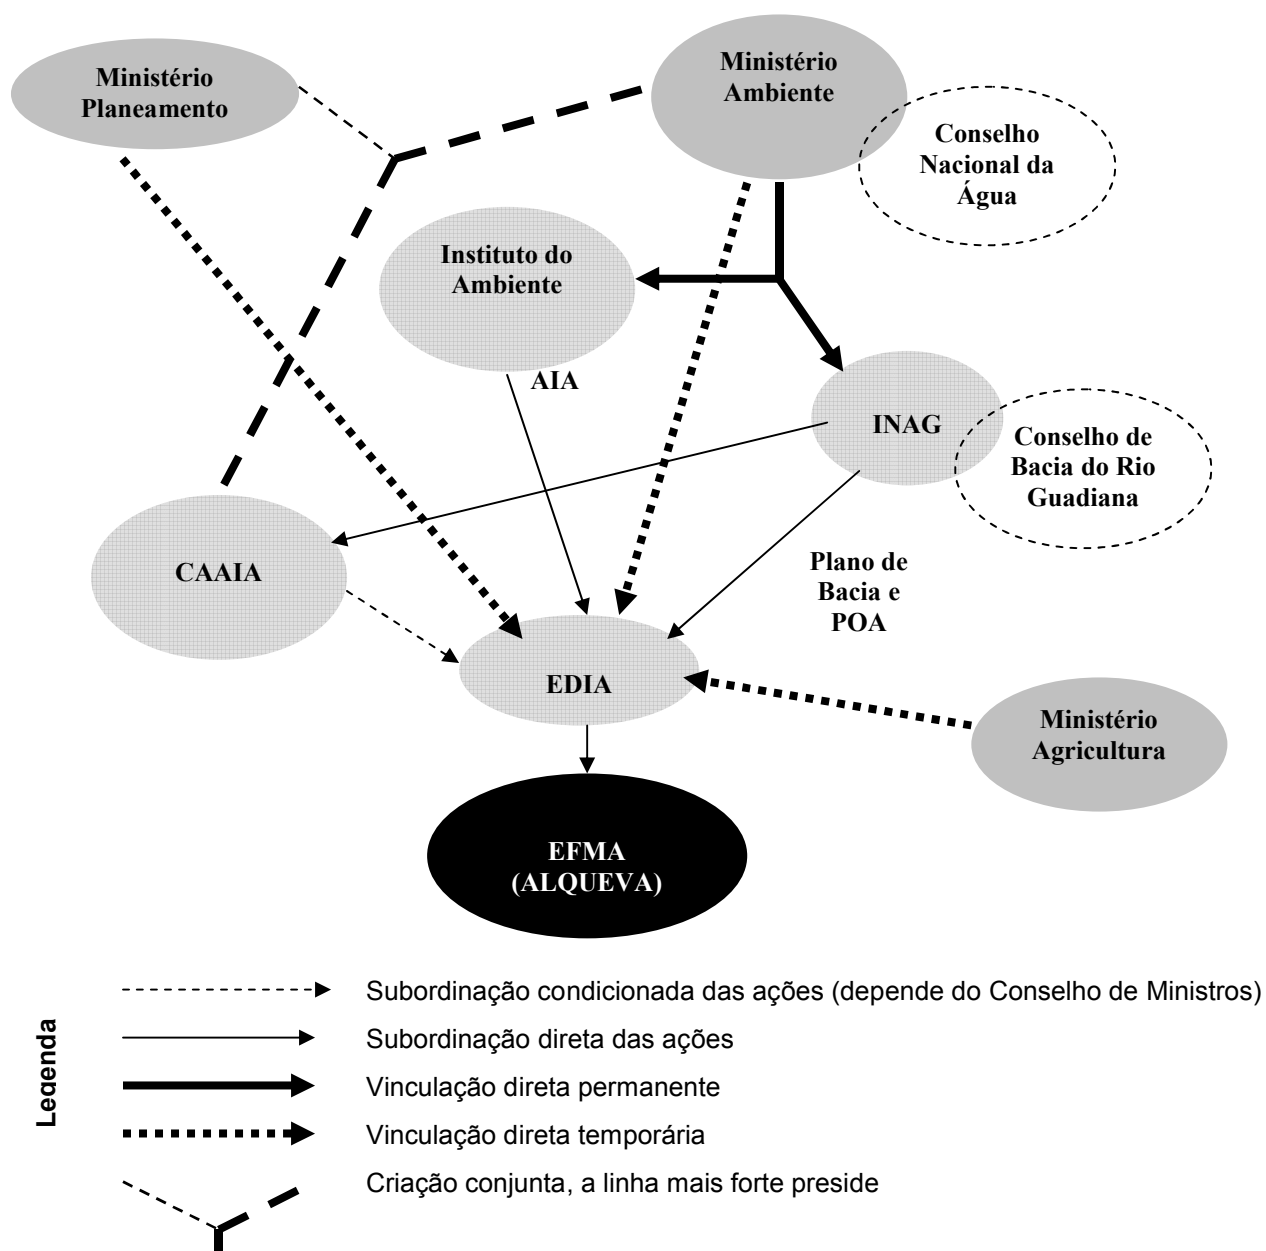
Ministério Planeamento

Ministério Ambiente

Conselho Nacional da Água

Instituto do Ambiente

AIA

INAG

Conselho de Bacia do Rio Guadiana

CAAIA

Plano de Bacia e POA

EDIA

Ministério Agricultura

EFMA (ALQUEVA)

Legenda

Subordinação condicionada das ações (depende do Conselho de Ministros)

Subordinação direta das ações

Vinculação direta permanente

Vinculação direta temporária

Criação conjunta, a linha mais forte preside